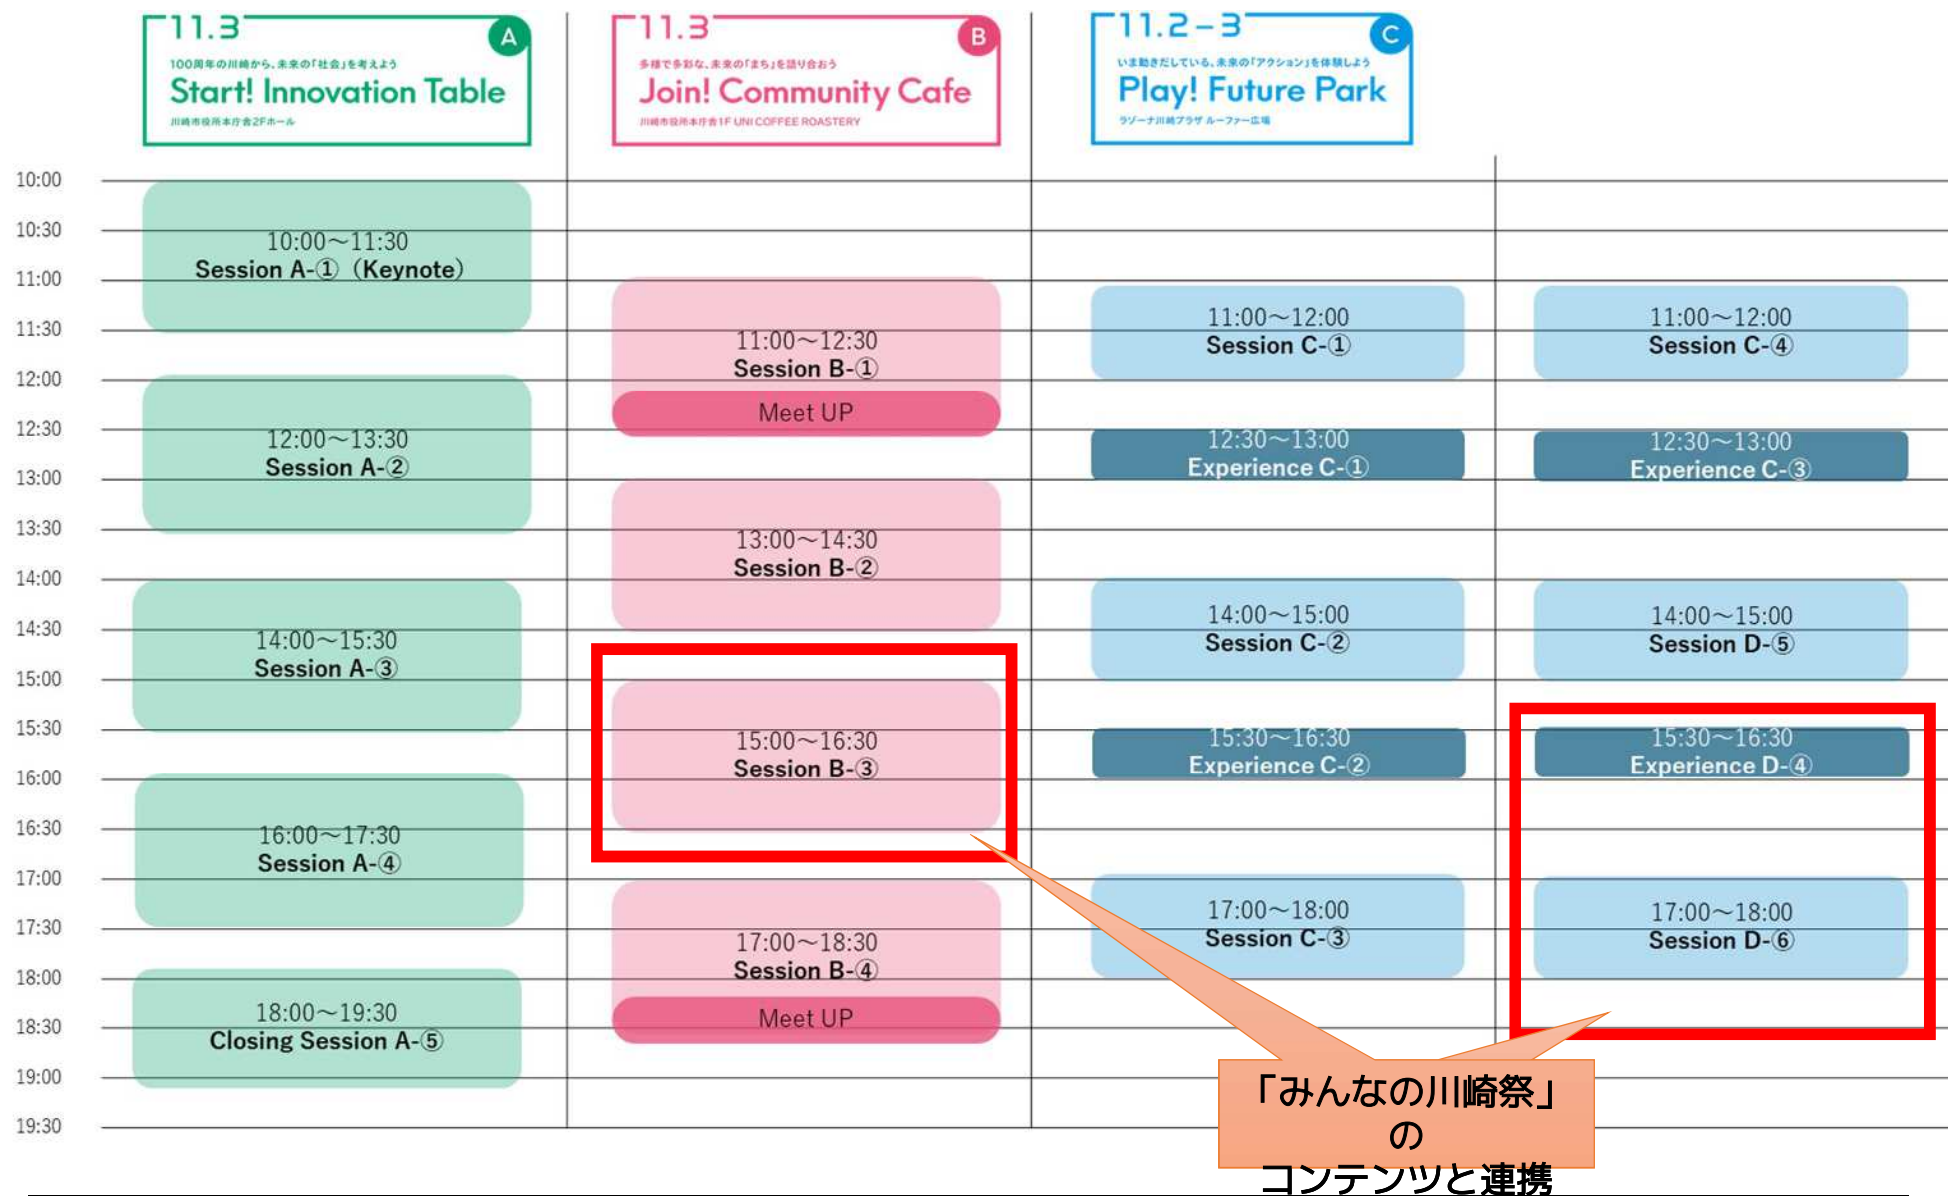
11.3
A
100周年の川崎から、未来の「社会」を考えよう
Start! Innovation Table
川崎市役所本庁舎2Fホール

11.3
B
多様で多彩な、未来の「まち」を語り合おう
Join! Community Cafe
川崎市役所本庁舎1F UNI COFFEE ROASTERY

11.2−3
C
いま動きだしている、未来の「アクション」を体験しよう
Play! Future Park
ラゾーナ川崎プラザ ルーファー広場

10:00
10:30
11:00
11:30
12:00
12:30
13:00
13:30
14:00
14:30
15:00
15:30
16:00
16:30
17:00
17:30
18:00
18:30
19:00
19:30

10:00～11:30
Session A-①（Keynote）

12:00～13:30
Session A-②

14:00～15:30
Session A-③

16:00～17:30
Session A-④

18:00～19:30
Closing Session A-⑤

11:00～12:30
Session B-①
Meet UP

13:00～14:30
Session B-②

15:00～16:30
Session B-③

17:00～18:30
Session B-④
Meet UP

11:00～12:00
Session C-①

12:30～13:00
Experience C-①

14:00～15:00
Session C-②

15:30～16:30
Experience C-②

17:00～18:00
Session C-③

11:00～12:00
Session C-④

12:30～13:00
Experience C-③

14:00～15:00
Session D-⑤

15:30～16:30
Experience D-④

17:00～18:00
Session D-⑥

「みんなの川崎祭」の
コンテンツと連携